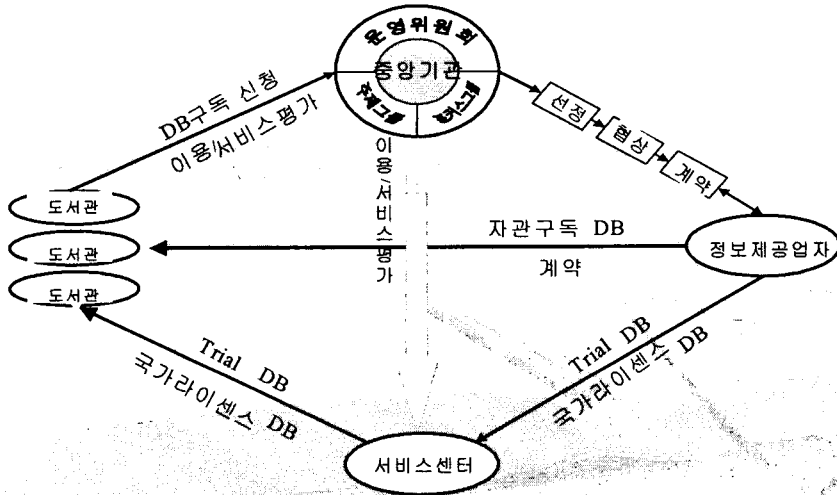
운영위원회
중앙기관
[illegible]
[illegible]

DB구독 신청
이용/서비스평가

이용/서비스평가

선정
협상
계약

도서관
도서관
도서관

자관구독 DB
계약

정보제공업자

Trial DB
국가라이센스 DB

Trial DB
국가라이센스 DB

서비스센터